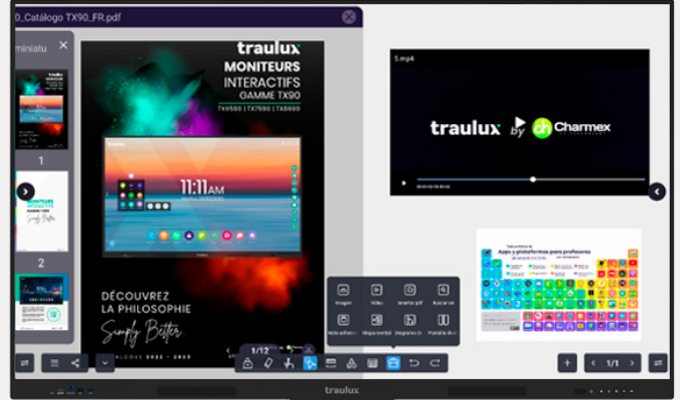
0_Catálogo TX90_FR.pdf

miniatu

1

2

traulux

MONITEURS INTERACTIFS GAMME TX90

TX6590 | TX7590 | TX8690

11:11AM

DÉCOUVREZ LA PHILOSOPHIE

Simply Better

ALOGUE 2022 - 2023

5.mp4

traulux by Charmex

Apps y plataformas para profesores

Imagen

Vídeo

Insertar pdf

Buscar en

Texto enriquecido

Mapa mental

Diagrama de

Plantilla de

1/12

1/1

traulux